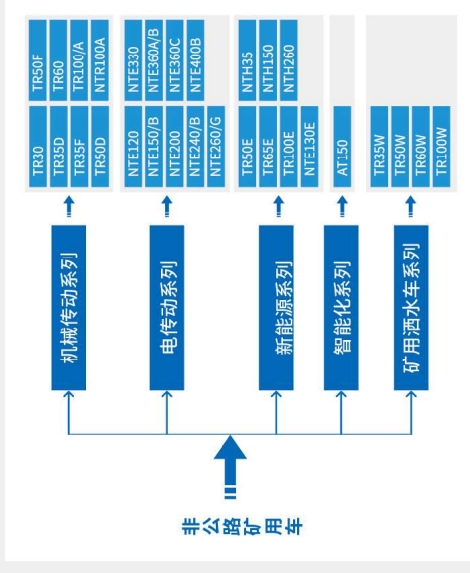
非公路矿用车

机械传动系列

TR30
TR35D
TR35F
TR50D

TR50F
TR60
TR100/A
NTR100A

电传动系列

NTE120
NTE150/B
NTE200
NTE240/B
NTE260/G

NTE330
NTE360A/B
NTE360C
NTE400B

新能源系列

TR50E
TR65E
TR100E
NTE130E

NTH35
NTH150
NTH260

智能化系列

AT150

矿用洒水车系列

TR35W
TR50W
TR60W
TR100W